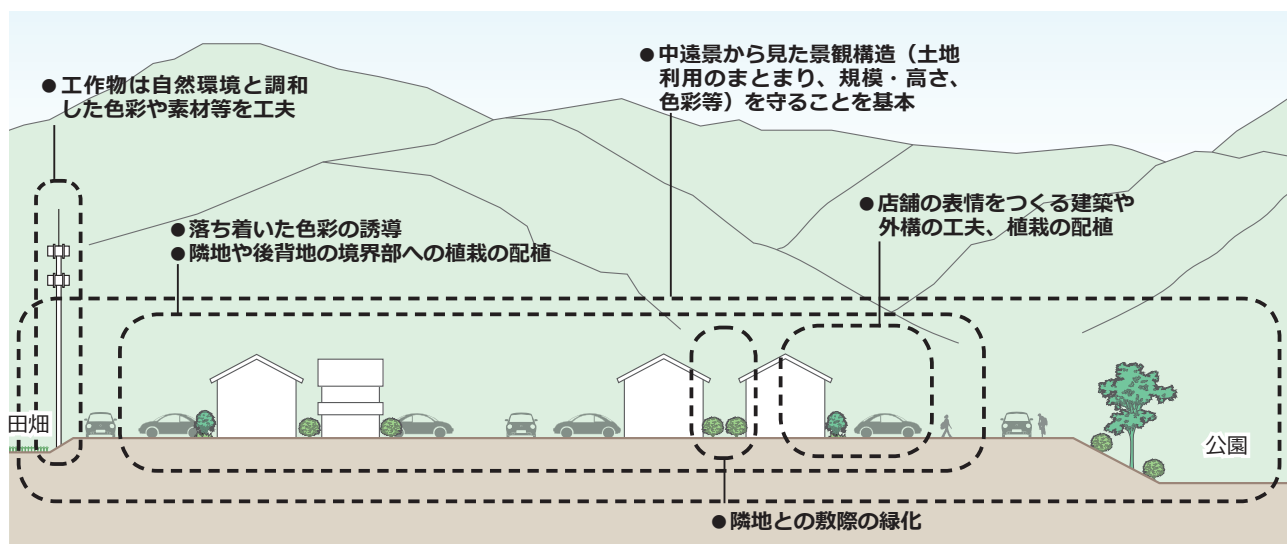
●工作物は自然環境と調和した色彩や素材等を工夫

●中遠景から見た景観構造（土地利用のまとまり、規模・高さ、色彩等）を守ることを基本

●落ち着いた色彩の誘導
●隣地や後背地の境界部への植栽の配植

●店舗の表情をつくる建築や外構の工夫、植栽の配植

田畑

公園

●隣地との敷際の緑化